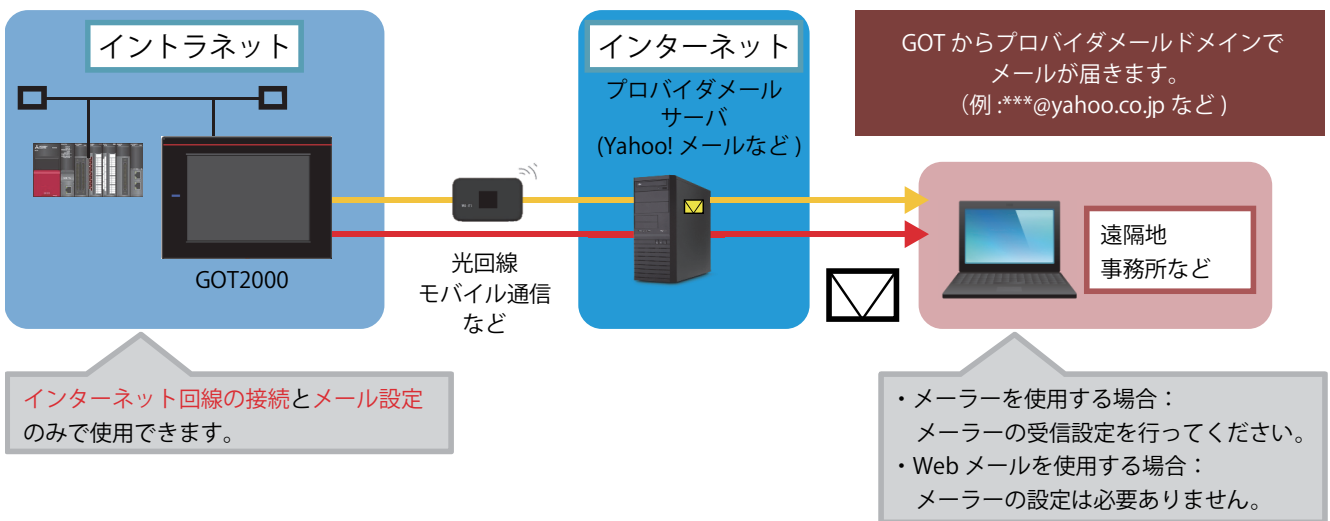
イントラネット

GOT2000

光回線
モバイル通信
など

インターネット

プロバイダメール
サーバ
(Yahoo! メールなど )

GOT からプロバイダメールドメインで
メールが届きます。
(例 :***@yahoo.co.jp など )

遠隔地
事務所など

インターネット回線の接続とメール設定のみで使用できます。

・メーラーを使用する場合：
メーラーの受信設定を行ってください。
・Web メールを使用する場合：
メーラーの設定は必要ありません。